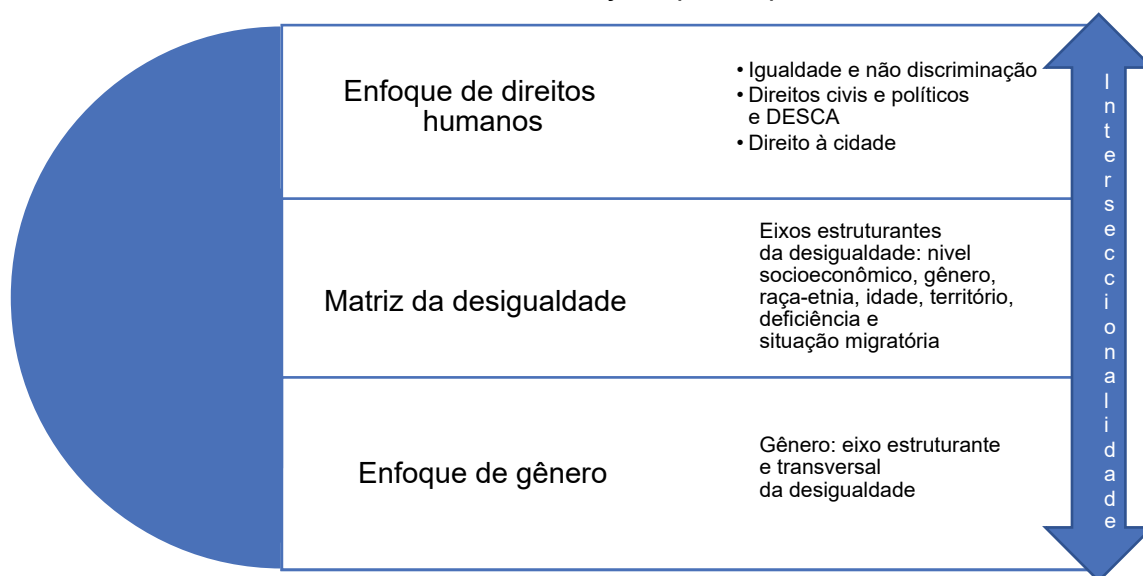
Enfoque de direitos humanos

• Igualdade e não discriminação
• Direitos civis e políticos e DESCA
• Direito à cidade

Matriz da desigualdade

Eixos estruturantes da desigualdade: nivel socioeconômico, gênero, raça-etnia, idade, território, deficiência e situação migratória

Enfoque de gênero

Gênero: eixo estruturante e transversal da desigualdade

Interseccionalidade